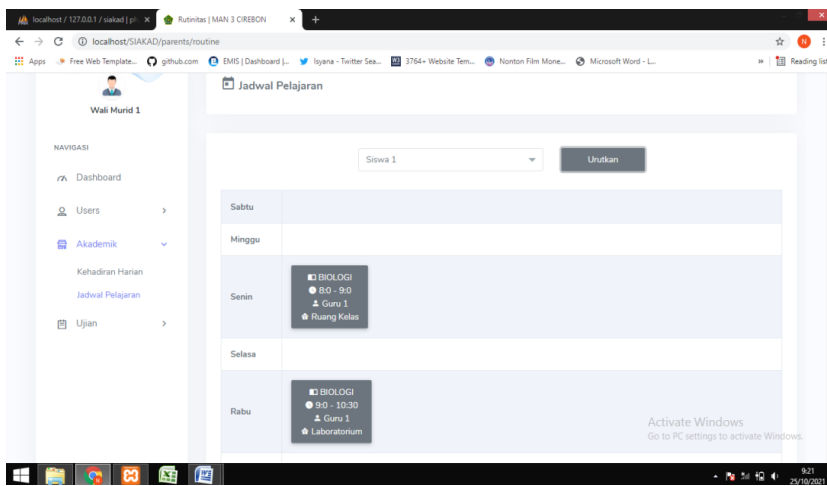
localhost / 127.0.0.1 / siakad | ph ×
Rutinitas | MAN 3 CIREBON ×
+
localhost/SIAKAD/parents/routine
Apps Free Web Template... github.com EMIS | Dashboard |... Isyana - Twitter Sea... 3764+ Website Tem... Nonton Film Move... Microsoft Word - L... » Reading list

Wali Murid 1

NAVIGASI
Dashboard
Users
Akademik
Kehadiran Harian
Jadwal Pelajaran
Ujian

Jadwal Pelajaran

Siswa 1
Urutkan

| Sabtu | |
|---|---|
| Minggu | |
| Senin | BIOLOGI 8:0 - 9:0 Guru 1 Ruang Kelas |
| Selasa | |
| Rabu | BIOLOGI 9:0 - 10:30 Guru 1 Laboratorium |

Activate Windows
Go to PC settings to activate Windows.

9:21
25/10/2021